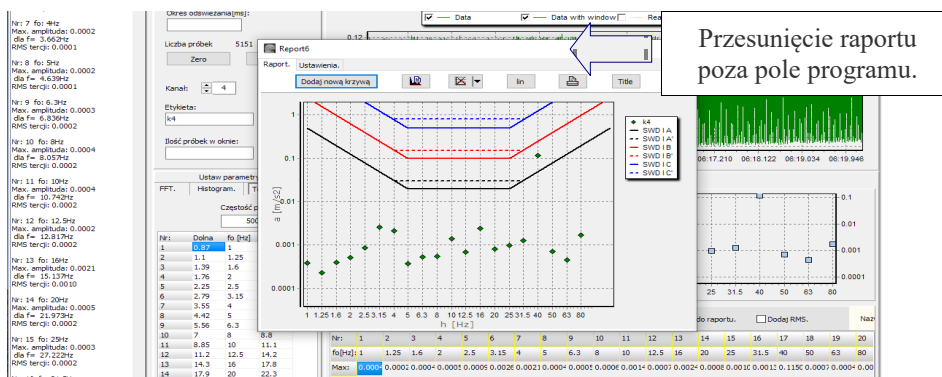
Nr: 7 fo: 4Hz
Max. amplituda: 0.0002
dla f= 3.662Hz
RMS tercji: 0.0001

Nr: 8 fo: 5Hz
Max. amplituda: 0.0002
dla f= 4.639Hz
RMS tercji: 0.0001

Nr: 9 fo: 6.3Hz
Max. amplituda: 0.0003
dla f= 6.836Hz
RMS tercji: 0.0001

Nr: 10 fo: 8Hz
Max. amplituda: 0.0004
dla f= 8.057Hz
RMS tercji: 0.0001

Nr: 11 fo: 10Hz
Max. amplituda: 0.0004
dla f= 10.742Hz
RMS tercji: 0.0002

Nr: 12 fo: 12.5Hz
Max. amplituda: 0.0002
dla f= 12.817Hz
RMS tercji: 0.0002

Nr: 13 fo: 16Hz
Max. amplituda: 0.0021
dla f= 15.137Hz
RMS tercji: 0.0002

Nr: 14 fo: 20Hz
Max. amplituda: 0.0005
dla f= 21.973Hz
RMS tercji: 0.0002

Nr: 15 fo: 25Hz
Max. amplituda: 0.0003
dla f= 27.222Hz
RMS tercji: 0.0001

Okres odswiezania[ms]:
Liczba próbek 5151
Zero
Kanał: 4
Etykieta:
k4
Ilość próbek w oknie:
Ustaw parametry
FFT. Histogram.
Częstość p
500

Data Data with window Rea

Report6
Raport. Ustawienia.
Dodaj nową krzywą lin Title

k4
SWD I A
SWD I A'
SWD I B
SWD I B'
SWD I C
SWD I C'

a [m/s2]
1
0.1
0.01
0.001
0.0001
1 1.25 1.6 2 2.5 3.15 4 5 6.3 8 10 12.5 16 20 25 31.5 40 50 63 80
h [Hz]

Przesunięcie raportu poza pole programu.

06:17.210 06:18.122 06:19.034 06:19.946
0.1
0.01
0.001
0.0001
25 31.5 40 50 63 80
do raportu. Dodaj RMS. Naz

| Nr: | Dolna | fo [Hz] |
|---|---|---|
| 1 | 0.87 | 1 |
| 2 | 1.1 | 1.25 |
| 3 | 1.39 | 1.6 |
| 4 | 1.76 | 2 |
| 5 | 2.25 | 2.5 |
| 6 | 2.79 | 3.15 |
| 7 | 3.55 | 4 |
| 8 | 4.42 | 5 |
| 9 | 5.56 | 6.3 |
| 10 | 7 | 8 | 8.8 |
| 11 | 8.85 | 10 | 11.1 |
| 12 | 11.2 | 12.5 | 14.2 |
| 13 | 14.3 | 16 | 17.8 |
| 14 | 17.9 | 20 | 22.3 |

| Nr: | 1 | 2 | 3 | 4 | 5 | 6 | 7 | 8 | 9 | 10 | 11 | 12 | 13 | 14 | 15 | 16 | 17 | 18 | 19 | 20 |
|---|---|---|---|---|---|---|---|---|---|---|---|---|---|---|---|---|---|---|---|---|
| fo[Hz]: | 1 | 1.25 | 1.6 | 2 | 2.5 | 3.15 | 4 | 5 | 6.3 | 8 | 10 | 12.5 | 16 | 20 | 25 | 31.5 | 40 | 50 | 63 | 80 |
| Max: | 0.0004 | 0.0002 | 0.0004 | 0.0005 | 0.0009 | 0.0026 | 0.0024 | 0.0002 | 0.0003 | 0.0004 | 0.0004 | 0.0002 | 0.0021 | 0.0005 | 0.0003 | 0.0012 | 0.115 | 0.0007 | 0.0005 | 0.0017 |